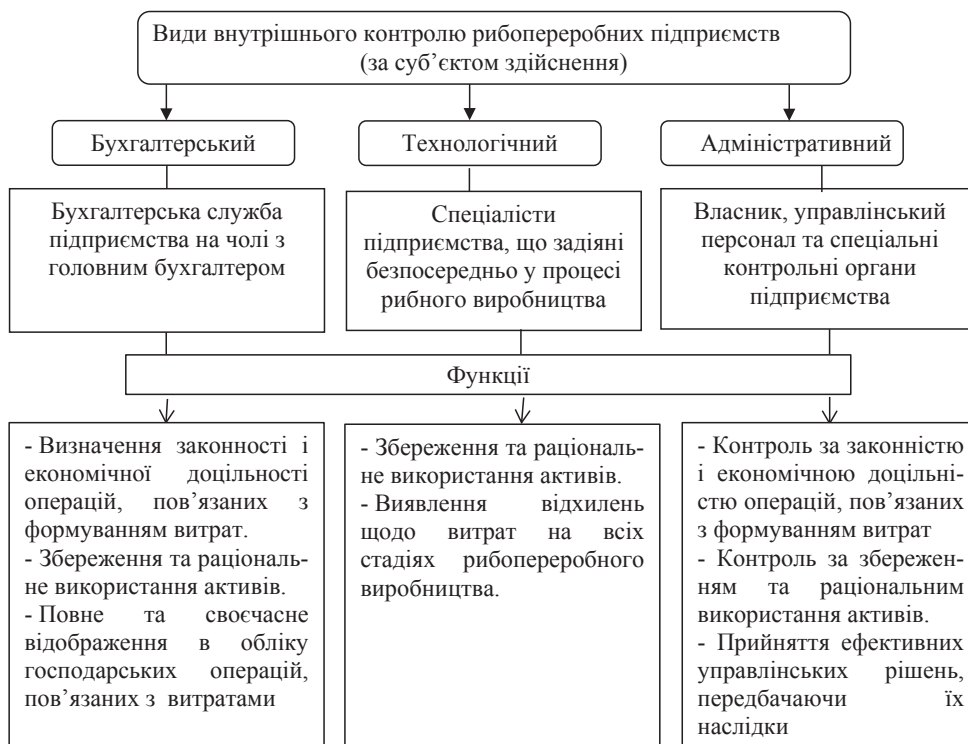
Види внутрішнього контролю рибопереробних підприємств (за суб'єктом здійснення)

Бухгалтерський

Технологічний

Адміністративний

Бухгалтерська служба підприємства на чолі з головним бухгалтером

Спеціалісти підприємства, що задіяні безпосередньо у процесі рибного виробництва

Власник, управлінський персонал та спеціальні контрольні органи підприємства

Функції

- Визначення законності і економічної доцільності операцій, пов'язаних з формуванням витрат.
- Збереження та раціональне використання активів.
- Повне та своєчасне відображення в обліку господарських операцій, пов'язаних з витратами

- Збереження та раціональне використання активів.
- Виявлення відхилень щодо витрат на всіх стадіях рибопереробного виробництва.

- Контроль за законністю і економічною доцільністю операцій, пов'язаних з формуванням витрат
- Контроль за збереженням та раціональним використання активів.
- Прийняття ефективних управлінських рішень, передбачаючи їх наслідки